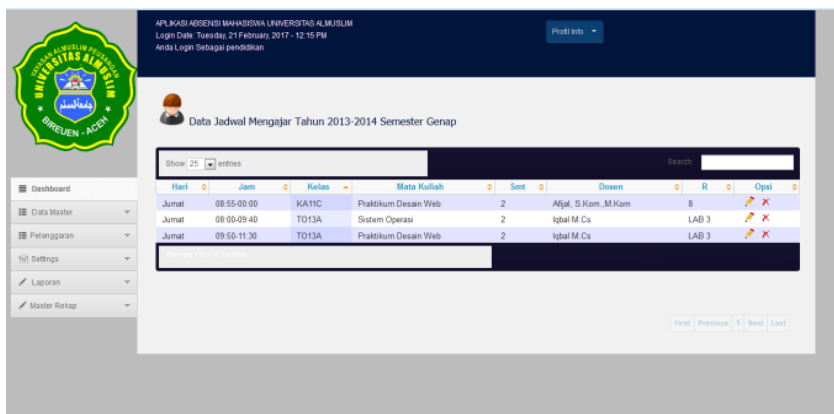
YAYASAN ALMUSLIM PEUSANGAN
UNIVERSITAS ALMUSLIM
جامعة المسلم
BIREUEN - ACEH

APLIKASI ABSENSI MAHASISWA UNIVERSITAS ALMUSLIM
Login Date: Tuesday, 21 February, 2017 - 12:15 PM
Anda Login Sebagai pendidikan

Profil Info

Dashboard
Data Master
Pelanggaran
Settings
Laporan
Master Rekap

Data Jadwal Mengajar Tahun 2013-2014 Semester Genap

Show 25 entries

Search:

| Hari | Jam | Kelas | Mata Kuliah | Smt | Dosen | R | Opsi |
|---|---|---|---|---|---|---|---|
| Jumat | 08:55-00:00 | KA11C | Praktikum Desain Web | 2 | Afijal, S.Kom.,M.Kom | 8 | |
| Jumat | 08:00-09:40 | TO13A | Sistem Operasi | 2 | Iqbal M.Cs | LAB 3 | |
| Jumat | 09:50-11:30 | TO13A | Praktikum Desain Web | 2 | Iqbal M.Cs | LAB 3 | |

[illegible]

First Previous 1 Next Last